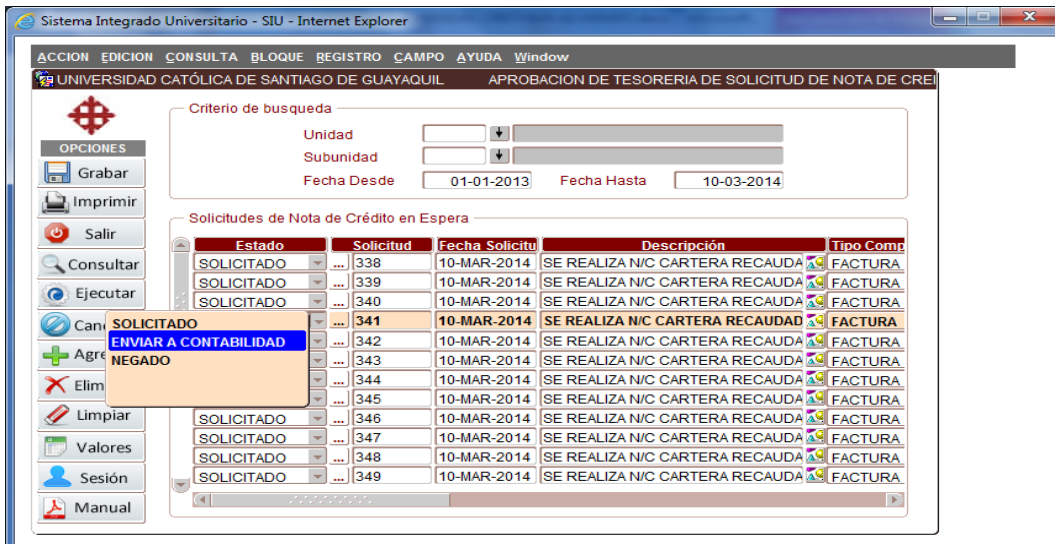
Sistema Integrado Universitario - SIU - Internet Explorer

ACCION EDICION CONSULTA BLOQUE REGISTRO CAMPO AYUDA Window

UNIVERSIDAD CATÓLICA DE SANTIAGO DE GUAYAQUIL APROBACION DE TESORERIA DE SOLICITUD DE NOTA DE CREI

OPCIONES
Grabar
Imprimir
Salir
Consultar
Ejecutar
Can
Agre
Elim
Limpiar
Valores
Sesión
Manual

Criterio de busqueda
Unidad
Subunidad
Fecha Desde 01-01-2013 Fecha Hasta 10-03-2014

Solicitudes de Nota de Crédito en Espera

| Estado | Solicitud | Fecha Solicitu | Descripción | Tipo Comp |
|---|---|---|---|---|
| SOLICITADO | 338 | 10-MAR-2014 | SE REALIZA N/C CARTERA RECAUDA | FACTURA |
| SOLICITADO | 339 | 10-MAR-2014 | SE REALIZA N/C CARTERA RECAUDA | FACTURA |
| SOLICITADO | 340 | 10-MAR-2014 | SE REALIZA N/C CARTERA RECAUDA | FACTURA |
| | 341 | 10-MAR-2014 | SE REALIZA N/C CARTERA RECAUDAD | FACTURA |
| | 342 | 10-MAR-2014 | SE REALIZA N/C CARTERA RECAUDA | FACTURA |
| | 343 | 10-MAR-2014 | SE REALIZA N/C CARTERA RECAUDA | FACTURA |
| | 344 | 10-MAR-2014 | SE REALIZA N/C CARTERA RECAUDA | FACTURA |
| | 345 | 10-MAR-2014 | SE REALIZA N/C CARTERA RECAUDA | FACTURA |
| SOLICITADO | 346 | 10-MAR-2014 | SE REALIZA N/C CARTERA RECAUDA | FACTURA |
| SOLICITADO | 347 | 10-MAR-2014 | SE REALIZA N/C CARTERA RECAUDA | FACTURA |
| SOLICITADO | 348 | 10-MAR-2014 | SE REALIZA N/C CARTERA RECAUDA | FACTURA |
| SOLICITADO | 349 | 10-MAR-2014 | SE REALIZA N/C CARTERA RECAUDA | FACTURA |

SOLICITADO
ENVIAR A CONTABILIDAD
NEGADO